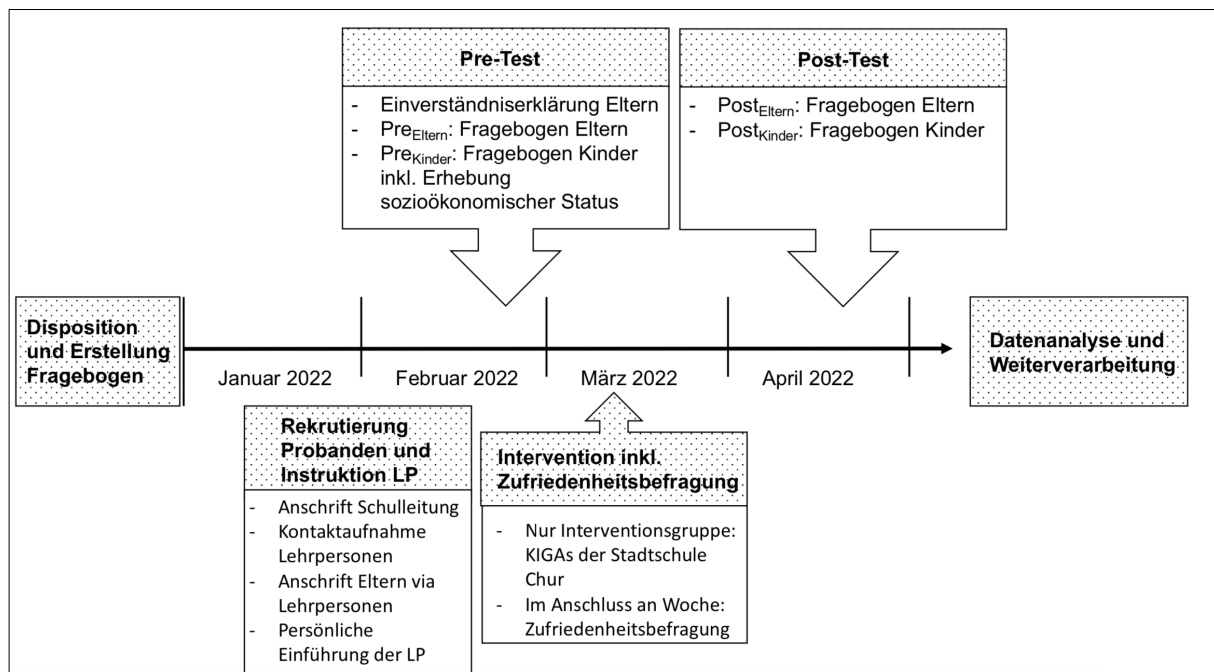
Pre-Test

- Einverständniserklärung Eltern
- $\text{Pre}_{\text{Eltern}}$: Fragebogen Eltern
- $\text{Pre}_{\text{Kinder}}$: Fragebogen Kinder inkl. Erhebung sozioökonomischer Status

Post-Test

- $\text{Post}_{\text{Eltern}}$: Fragebogen Eltern
- $\text{Post}_{\text{Kinder}}$: Fragebogen Kinder

Disposition und Erstellung Fragebogen

Januar 2022

Februar 2022

März 2022

April 2022

Datenanalyse und Weiterverarbeitung

Rekrutierung Probanden und Instruktion LP

- Anschrift Schulleitung
- Kontaktaufnahme Lehrpersonen
- Anschrift Eltern via Lehrpersonen
- Persönliche Einführung der LP

Intervention inkl. Zufriedenheitsbefragung

- Nur Interventionsgruppe: KIGAs der Stadtschule Chur
- Im Anschluss an Woche: Zufriedenheitsbefragung